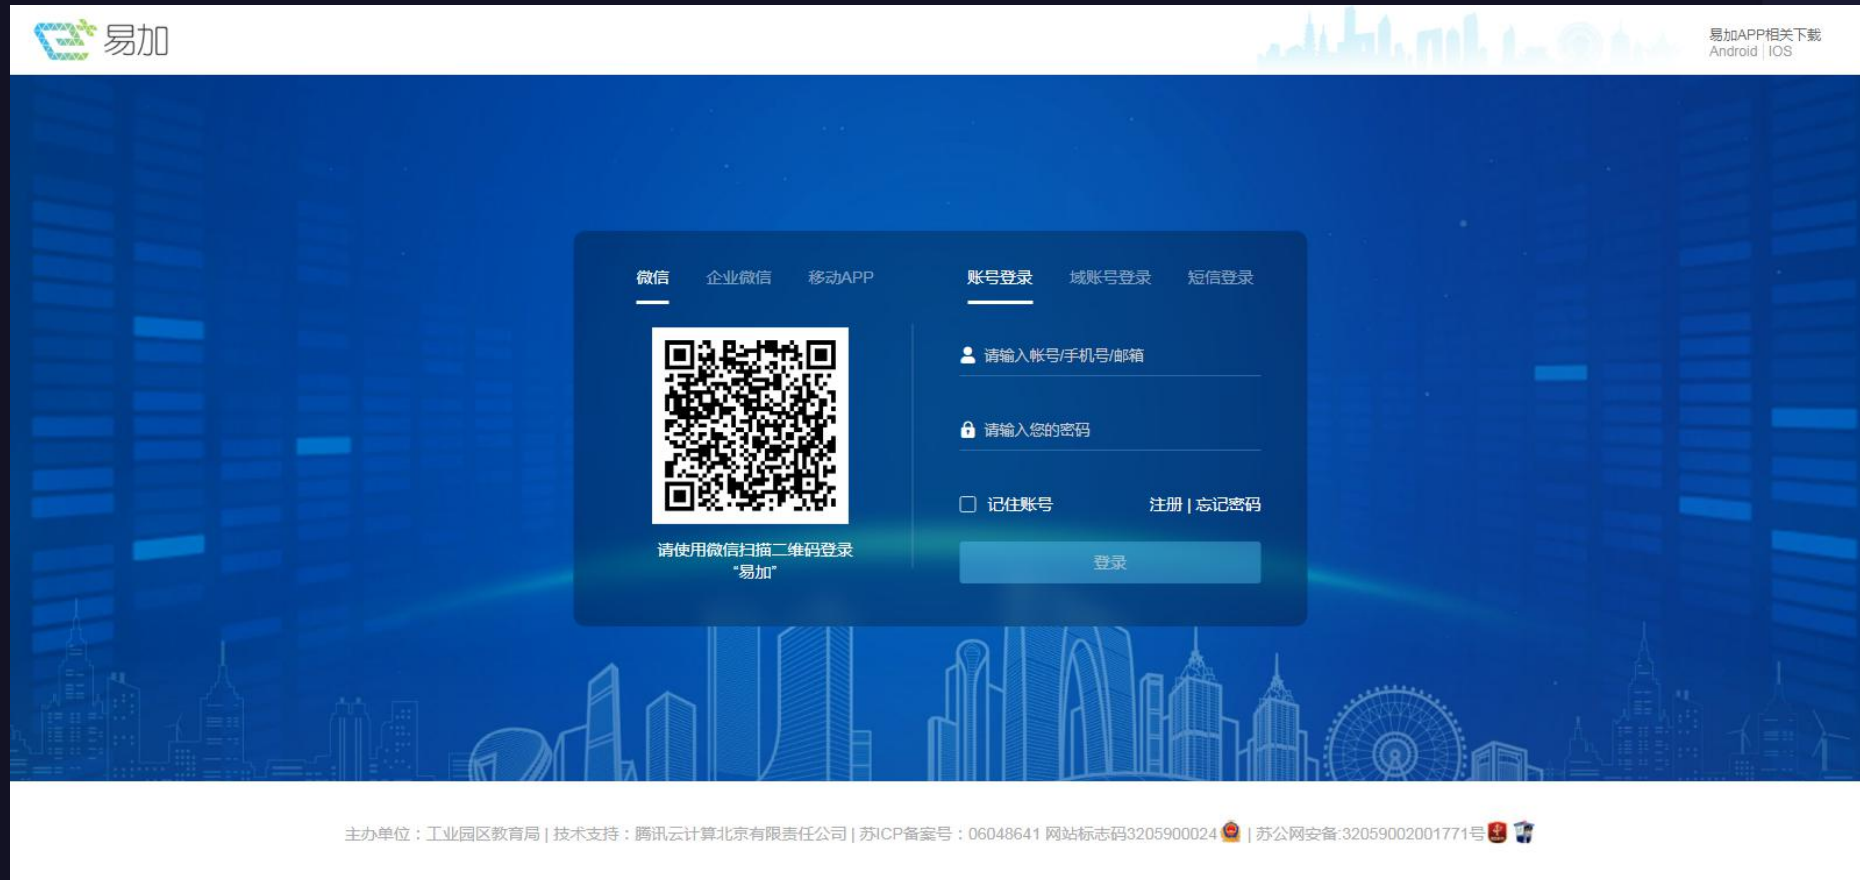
易加

易加APP相关下载
Android | IOS

微信 企业微信 移动APP

请使用微信扫描二维码登录 "易加"

账号登录 域账号登录 短信登录

请输入帐号/手机号/邮箱

请输入您的密码

记住账号

注册 | 忘记密码

登录

主办单位：工业园区教育局 | 技术支持：腾讯云计算北京有限责任公司 | 苏ICP备案号：06048641 网站标志码3205900024 | 苏公网安备:32059002001771号